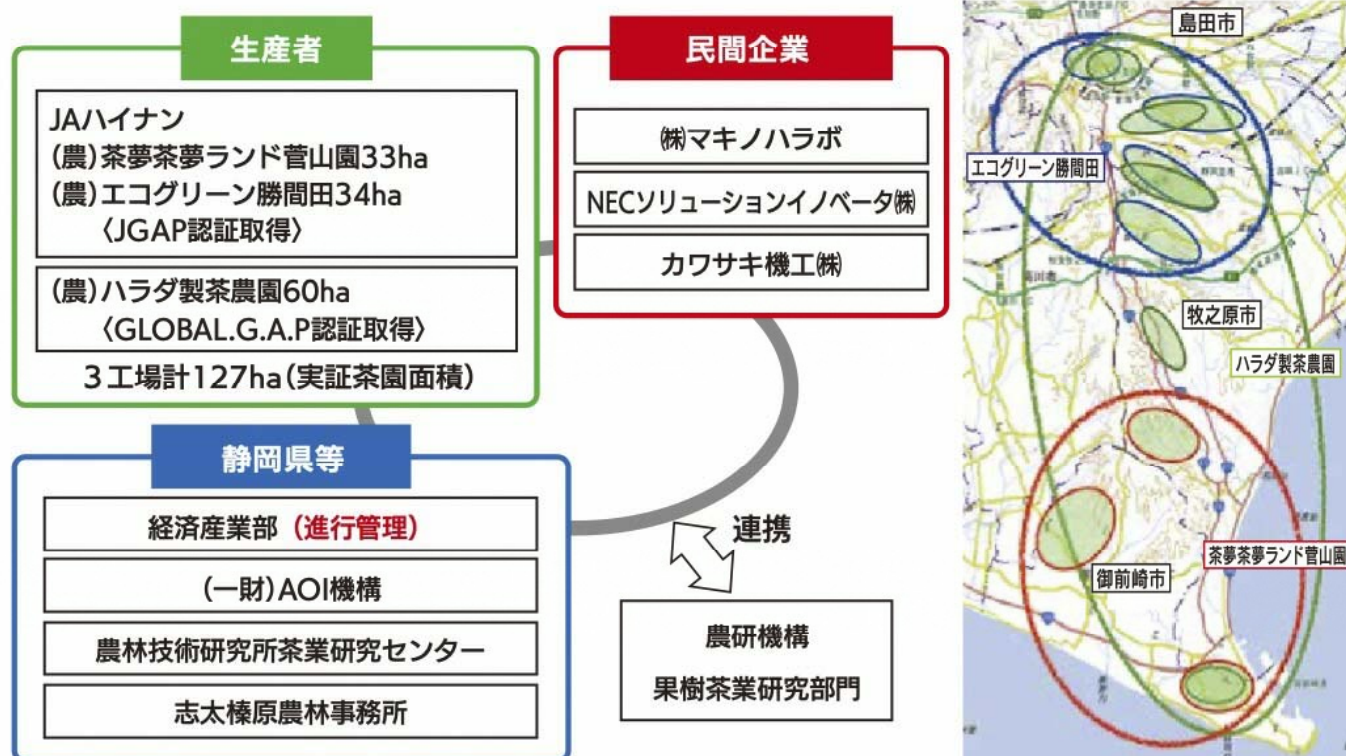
生産者

JAハイナン
(農)茶夢茶夢ランド菅山園33ha
(農)エコグリーン勝間田34ha
〈JGAP認証取得〉

(農)ハラダ製茶農園60ha
〈GLOBAL.G.A.P認証取得〉

3工場計127ha(実証茶園面積)

民間企業

㈱マキノハラボ

NECソリューションイノベータ㈱

カワサキ機工㈱

静岡県等

経済産業部(進行管理)

(一財)AOI機構

農林技術研究所茶業研究センター

志太榛原農林事務所

連携

農研機構
果樹茶業研究部門

島田市

エコグリーン勝間田

牧之原市

ハラダ製茶農園

茶夢茶夢ランド菅山園

御前崎市